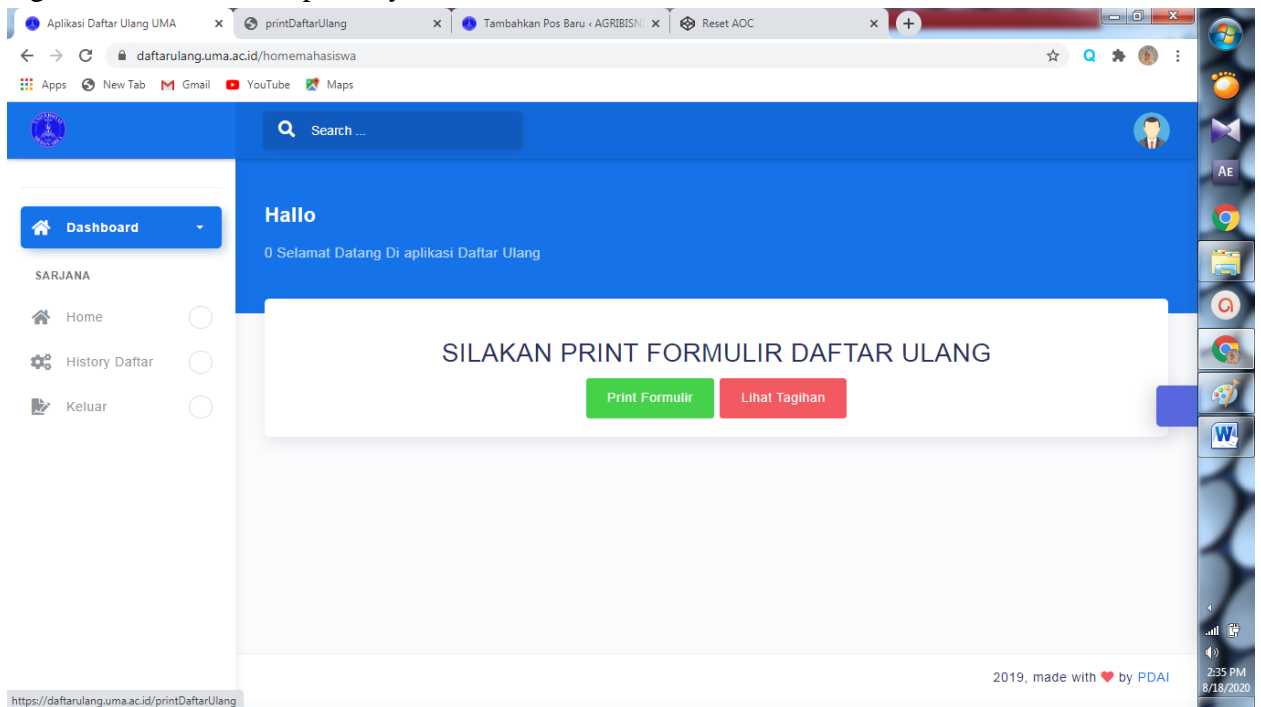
Aplikasi Daftar Ulang UMA ×
printDaftarUlang ×
Tambahkan Pos Baru ‹ AGRIBISN ×
Reset AOC ×

daftarulang.uma.ac.id/homemahasiswa

Apps New Tab Gmail YouTube Maps

Search ...

Dashboard

SARJANA

Home

History Daftar

Keluar

Hallo

0 Selamat Datang Di aplikasi Daftar Ulang

SILAKAN PRINT FORMULIR DAFTAR ULANG

Print Formulir

Lihat Tagihan

2019, made with ♥ by PDAI

https://daftarulang.uma.ac.id/printDaftarUlang

AE

2:35 PM
8/18/2020